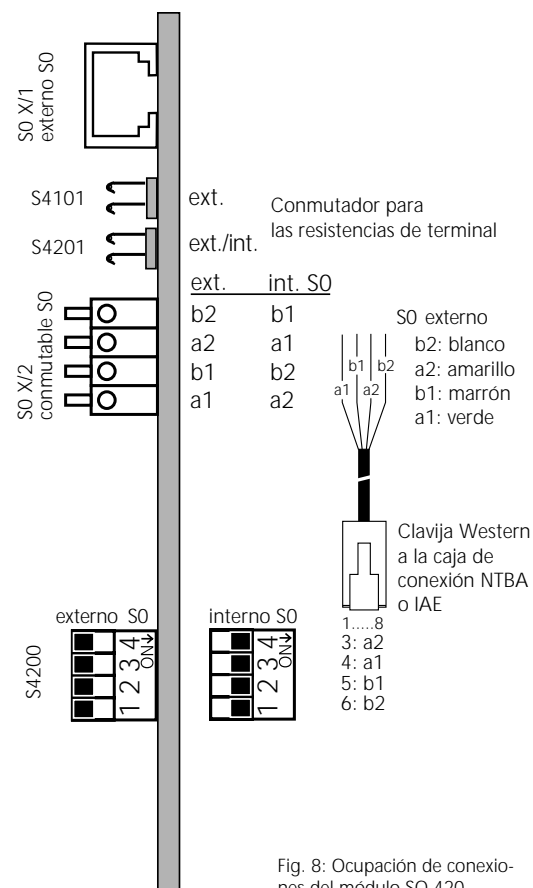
S0 X/1
externo S0

S4101
ext.

S4201
ext./int.

Conmutador para las resistencias de terminal

S0 X/2
conmutable S0

| ext. | int. S0 |
|---|---|
| b2 | b1 |
| a2 | a1 |
| b1 | b2 |
| a1 | a2 |

b1 b2
a1 a2

S0 externo
b2: blanco
a2: amarillo
b1: marrón
a1: verde

Clavija Western a la caja de conexión NTBA o IAE

1.....8
3: a2
4: a1
5: b1
6: b2

S4200
externo S0
1 2 3 4 ON
interno S0
1 2 3 4 ON

Fig. 8: Ocupación de conexiones del módulo S0 420